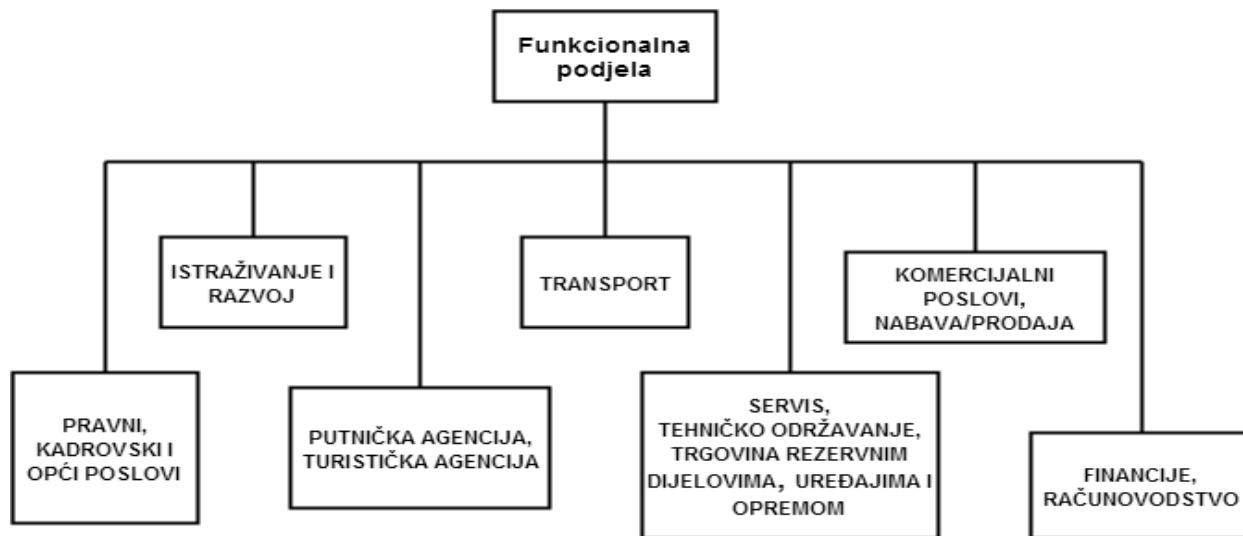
Funkcionalna podjela

ISTRAŽIVANJE I RAZVOJ

TRANSPORT

KOMERCIJALNI POSLOVI, NABAVA/PRODAJA

PRAVNI, KADROVSKI I OPĆI POSLOVI

PUTNIČKA AGENCIJA, TURISTIČKA AGENCIJA

SERVIS, TEHNIČKO ODRŽAVANJE, TRGOVINA REZERVNIM DIJELOVIMA, UREĐAJIMA I OPREMOM

FINANCIJE, RAČUNOVODSTVO